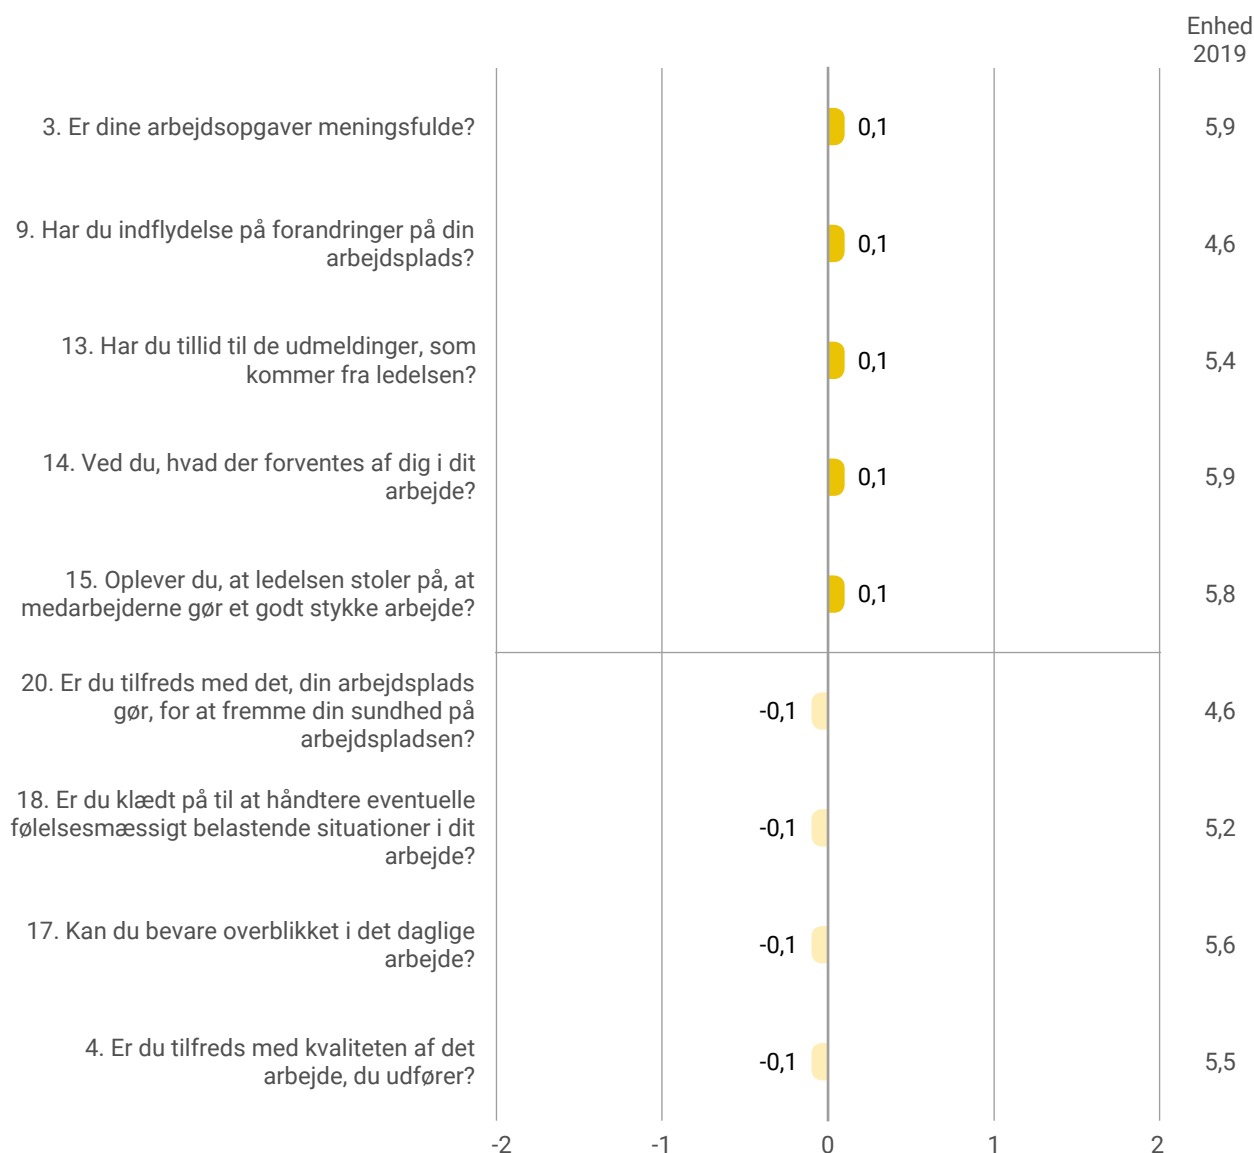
Enhed 2019

3. Er dine arbejdsopgaver meningsfulde? 0,1 5,9

9. Har du indflydelse på forandringer på din arbejdsplads? 0,1 4,6

13. Har du tillid til de udmeldinger, som kommer fra ledelsen? 0,1 5,4

14. Ved du, hvad der forventes af dig i dit arbejde? 0,1 5,9

15. Oplever du, at ledelsen stoler på, at medarbejderne gør et godt stykke arbejde? 0,1 5,8

20. Er du tilfreds med det, din arbejdsplads gør, for at fremme din sundhed på arbejdspladsen? -0,1 4,6

18. Er du klædt på til at håndtere eventuelle følelsesmæssigt belastende situationer i dit arbejde? -0,1 5,2

17. Kan du bevare overblikket i det daglige arbejde? -0,1 5,6

4. Er du tilfreds med kvaliteten af det arbejde, du udfører? -0,1 5,5

-2 -1 0 1 2